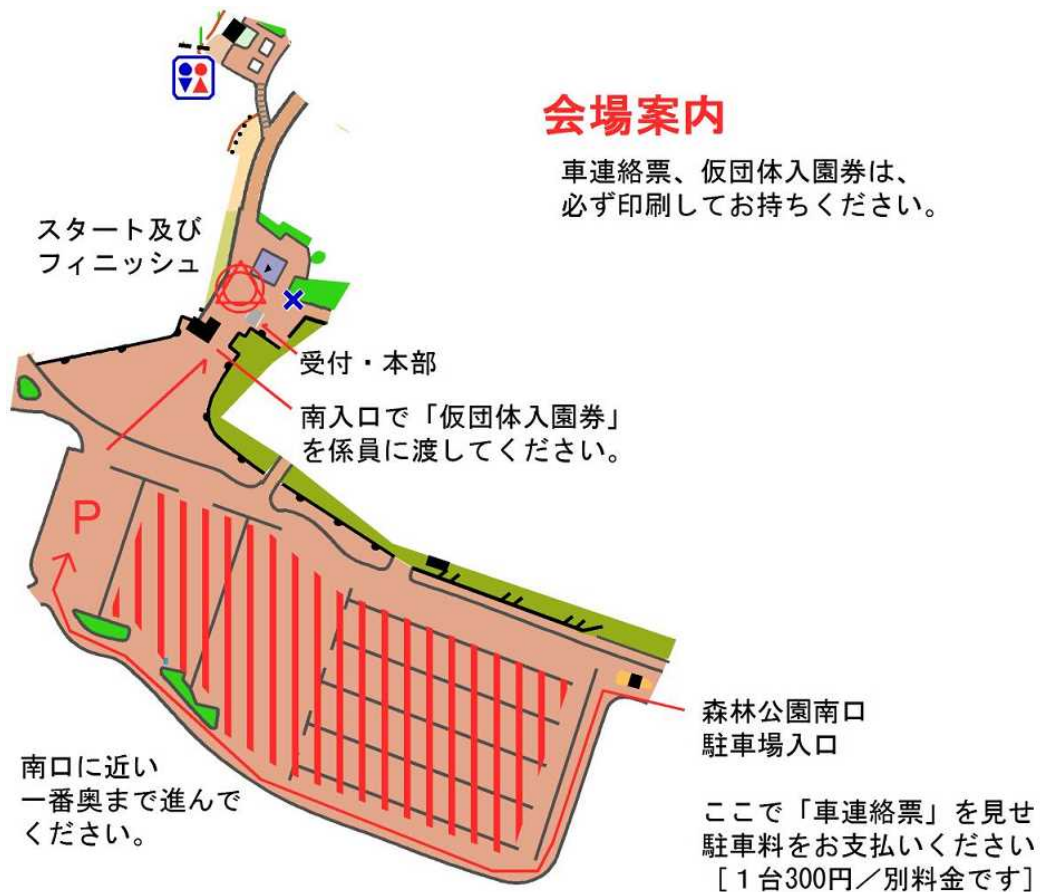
会場案内

車連絡票、仮団体入園券は、必ず印刷してお持ちください。

スタート及びフィニッシュ

受付・本部

南入口で「仮団体入園券」を係員に渡してください。

P

森林公園南口
駐車場入口

南口に近い
一番奥まで進んでください。

ここで「車連絡票」を見せ
駐車料をお支払いください
［1台300円／別料金です］